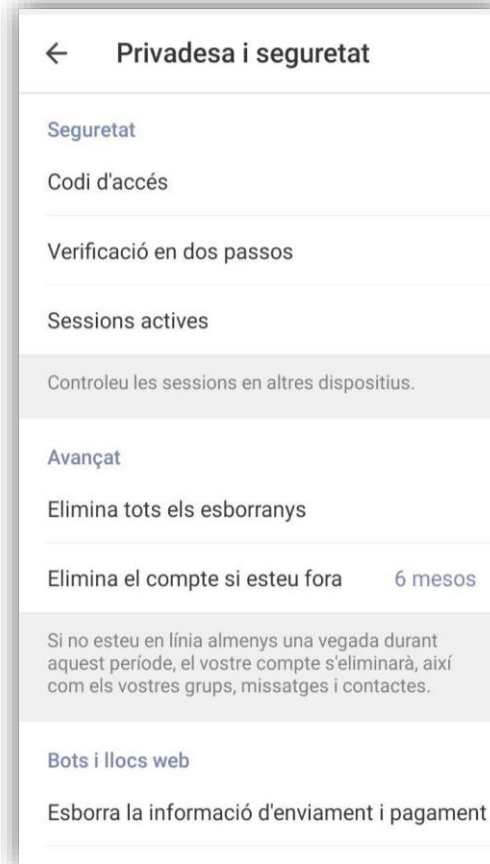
← Privadesa i seguretat

Seguretat

Codi d'accés

Verificació en dos passos

Sessions actives

Controleu les sessions en altres dispositius.

Avançat

Elimina tots els esborranys

Elimina el compte si esteu fora 6 mesos

Si no esteu en línia almenys una vegada durant aquest període, el vostre compte s'eliminarà, així com els vostres grups, missatges i contactes.

Bots i llocs web

Esborra la informació d'enviament i pagament